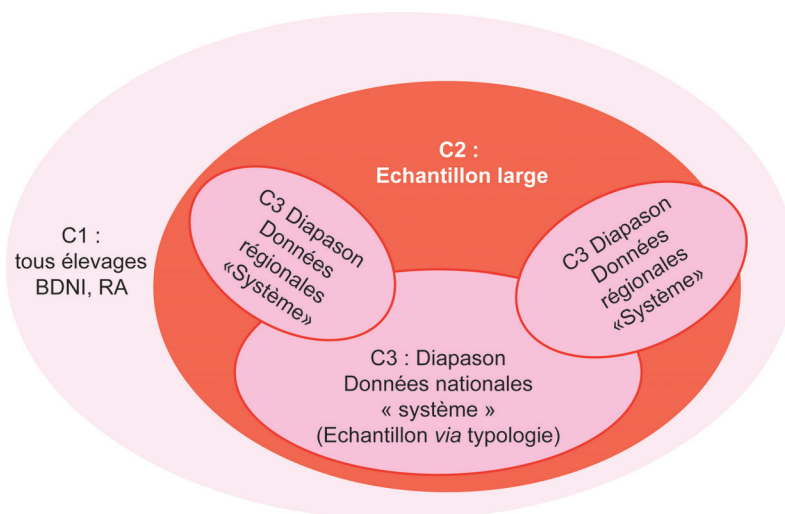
C1 :
tous élevages
BDNI, RA

C2 :
Echantillon large

C3 Diapason
Données
régionales
«Système»

C3 Diapason
Données
régionales
«Système»

C3 : Diapason
Données nationales
« système »
(Echantillon via typologie)